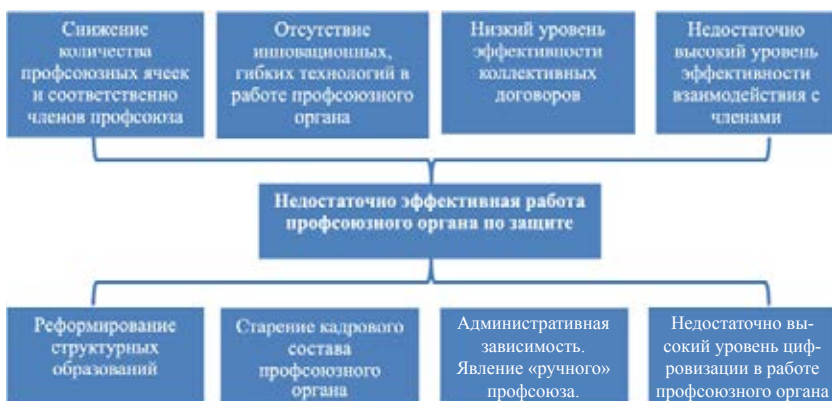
Снижение количества профсоюзных ячеек и соответственно членов профсоюза

Отсутствие инновационных, гибких технологий в работе профсоюзного органа

Низкий уровень эффективности коллективных договоров

Недостаточно высокий уровень эффективности взаимодействия с членами

Недостаточно эффективная работа профсоюзного органа по защите

Реформирование структурных образований

Старение кадрового состава профсоюзного органа

Административная зависимость. Явление «ручного» профсоюза.

Недостаточно высокий уровень цифровизации в работе профсоюзного органа